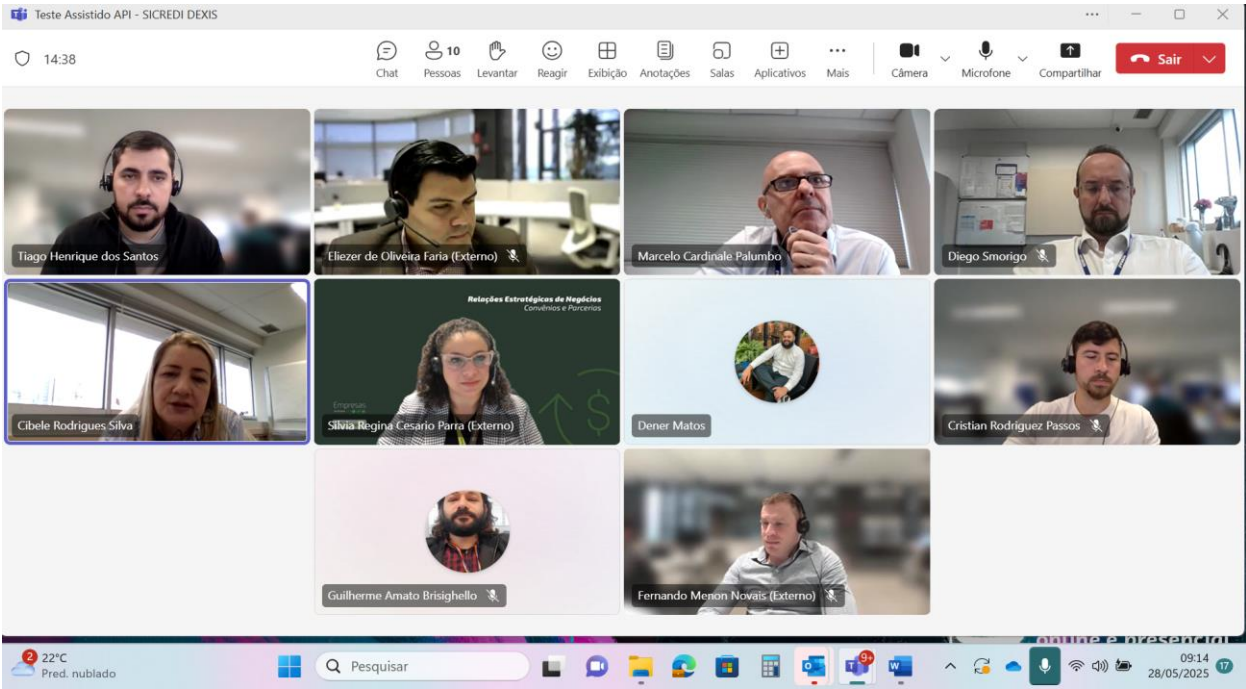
Teste Assistido API - SICREDI DEXIS

14:38

Chat
10
Pessoas
Levantar
Reagir
Exibição
Anotações
Salas
Aplicativos
Mais
Câmera
Microfone
Compartilhar
Sair

Tiago Henrique dos Santos
Eliezer de Oliveira Faria (Externo)
Marcelo Cardinale Palumbo
Diego Smorigo

Relações Estratégicas de Negócios
Convênios e Parcerias
Empresas

Cibele Rodrigues Silva
Silvia Regina Cesario Parra (Externo)
Dener Matos
Cristian Rodriguez Passos

Guilherme Amato Brisighello
Fernando Menon Novais (Externo)

online e presencial

2
22°C
Pred. nublado
Pesquisar
9+
09:14
28/05/2025
17